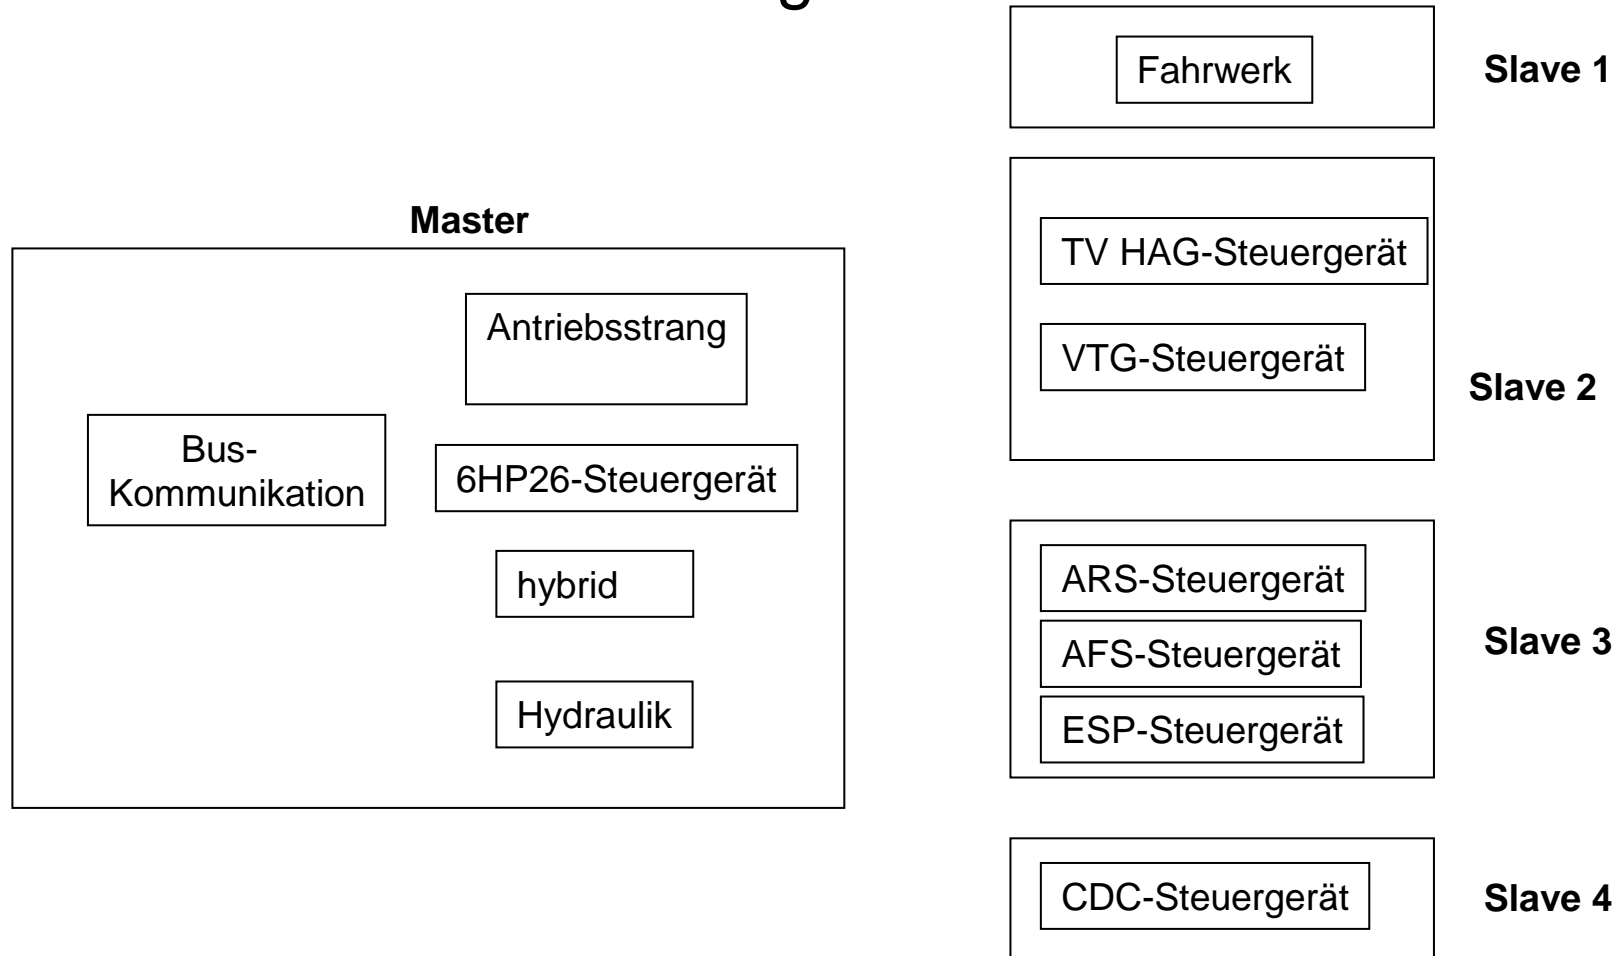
Master

Antriebsstrang

Bus-Kommunikation

6HP26-Steuergerät

hybrid

Hydraulik

Fahrwerk

Slave 1

TV HAG-Steuergerät

VTG-Steuergerät

Slave 2

ARS-Steuergerät

AFS-Steuergerät

ESP-Steuergerät

Slave 3

CDC-Steuergerät

Slave 4